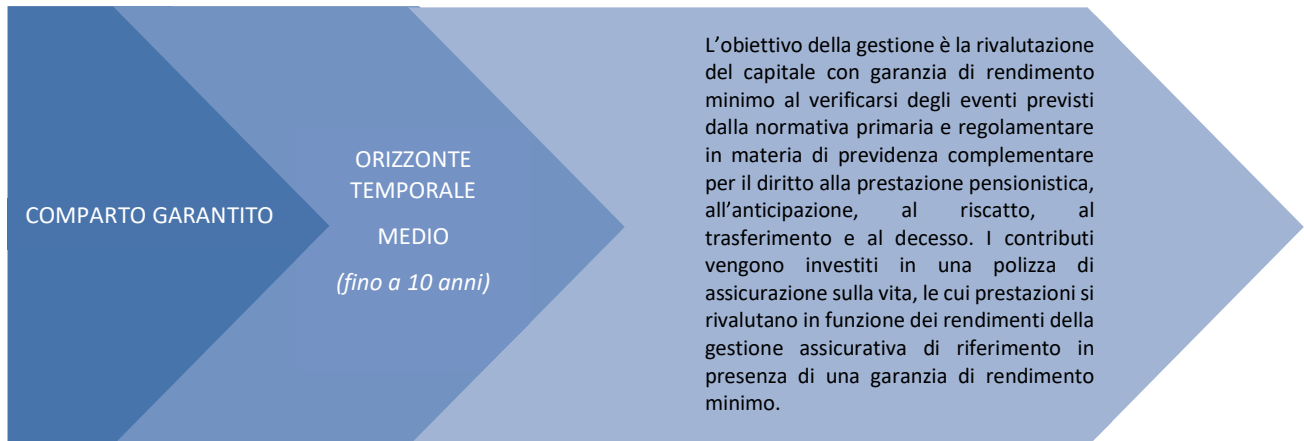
COMPARTO GARANTITO

ORIZZONTE TEMPORALE

MEDIO

*(fino a 10 anni)*

L’obiettivo della gestione è la rivalutazione del capitale con garanzia di rendimento minimo al verificarsi degli eventi previsti dalla normativa primaria e regolamentare in materia di previdenza complementare per il diritto alla prestazione pensionistica, all’anticipazione, al riscatto, al trasferimento e al decesso. I contributi vengono investiti in una polizza di assicurazione sulla vita, le cui prestazioni si rivalutano in funzione dei rendimenti della gestione assicurativa di riferimento in presenza di una garanzia di rendimento minimo.